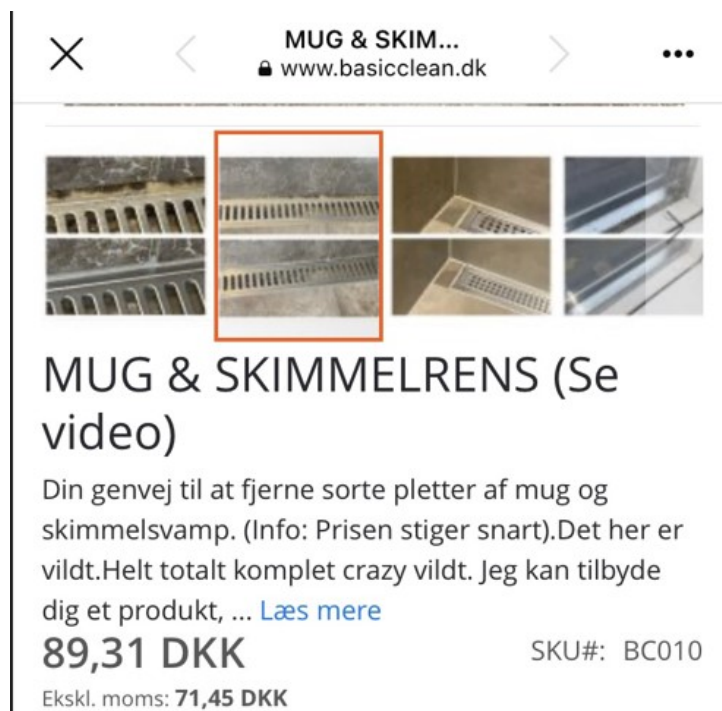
MUG & SKIM...
www.basicclean.dk

MUG & SKIMMELRENS (Se video)

Din genvej til at fjerne sorte pletter af mug og skimmelsvamp. (Info: Prisen stiger snart).Det her er vildt.Helt totalt komplet crazy vildt. Jeg kan tilbyde dig et produkt, ... Læs mere

89,31 DKK

SKU#: BC010

Ekskl. moms: 71,45 DKK